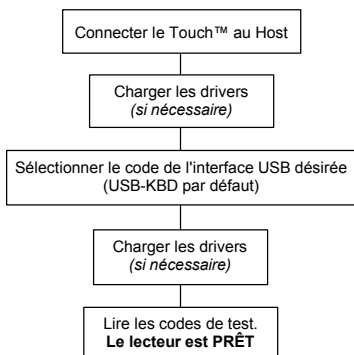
Connecter le Touch™ au Host

Charger les drivers
*(si nécessaire)*

Sélectionner le code de l'interface USB désirée (USB-KBD par défaut)

Charger les drivers
*(si nécessaire)*

Lire les codes de test.
**Le lecteur est PRÊT**